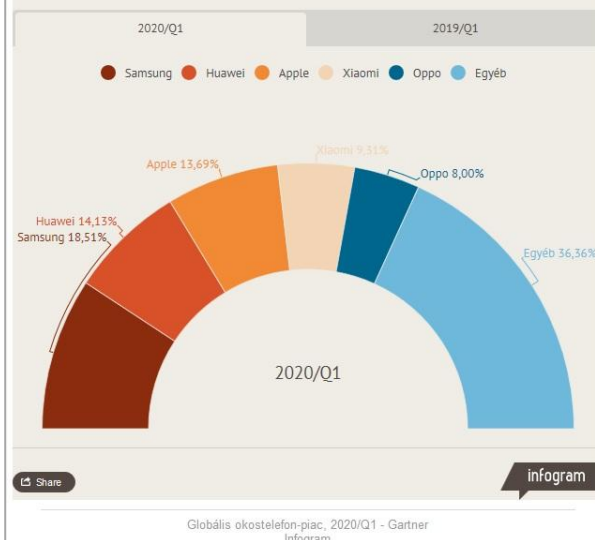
2020/Q1
2019/Q1

Samsung Huawei Apple Xiaomi Oppo Egyéb

Apple 13,69%
Xiaomi 9,31%
Oppo 8,00%
Huawei 14,13%
Samsung 18,51%
Egyéb 36,36%

2020/Q1

Share

infogram

Globális okostelefon-piac, 2020/Q1 - Gartner
Infogram